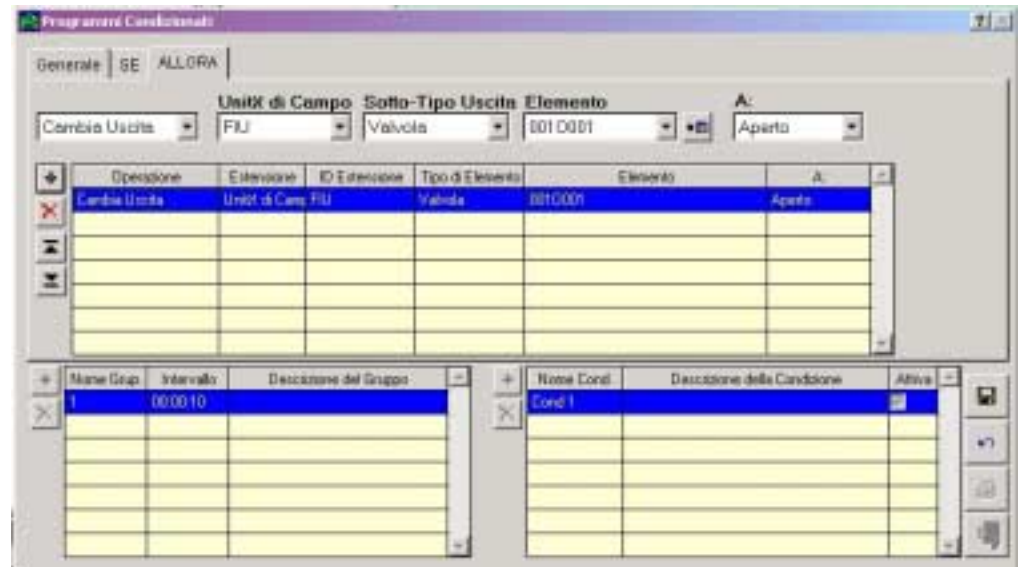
Programmi Condizionali

Generale | SE | ALLORA

Cambia Uscita

Unità di Campo
FIU

Sotto-Tipo Uscita
Valvola

Elemento
001 O001

A:
Aperto

| Operazione | Estensione | ID Estensione | Tipo di Elemento | Elemento | A |
|---|---|---|---|---|---|
| Cambia Uscita | Unità di Camp | FIU | Valvola | 001O001 | Aperto |

| Nome Grup | Intervallo | Descrizione del Gruppo |
|---|---|---|
| 1 | 00:00:10 | |

| Nome Cond. | Descrizione della Condizione | Attiva |
|---|---|---|
| Cond 1 | | |